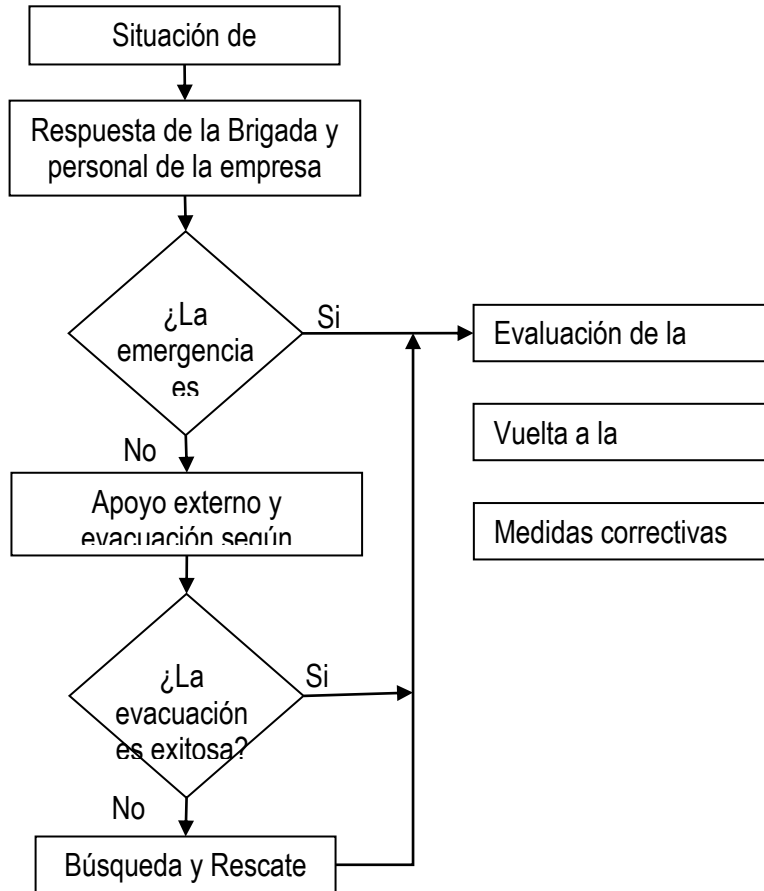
Situación de

Respuesta de la Brigada y personal de la empresa

¿La emergencia es

Si

Evaluación de la

Vuelta a la

Medidas correctivas

No

Apoyo externo y evacuación según

¿La evacuación es exitosa?

Si

No

Búsqueda y Rescate